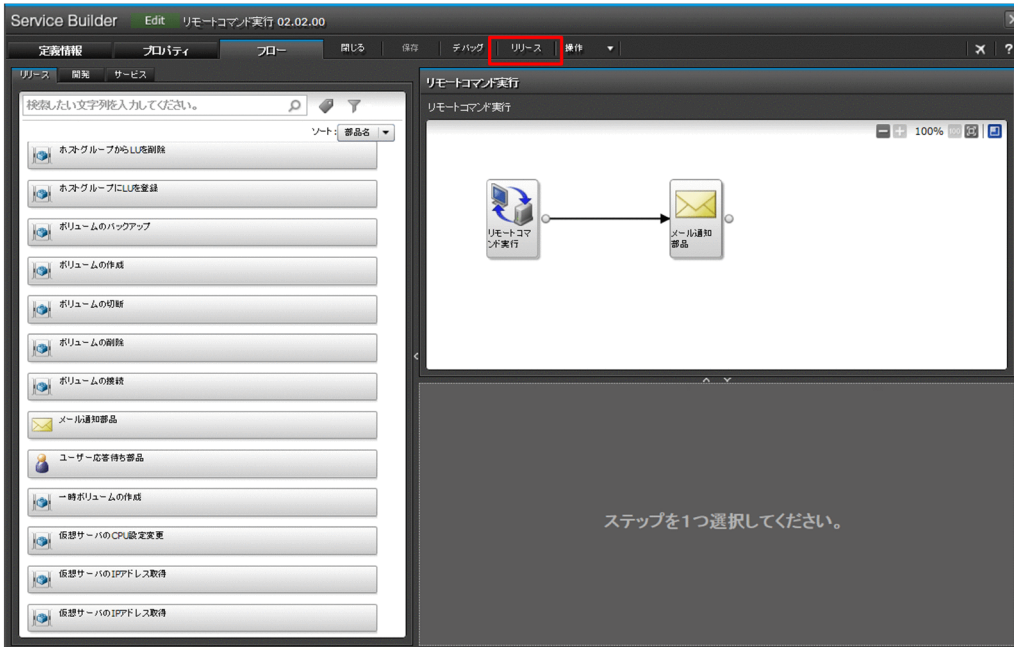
Service Builder Edit リモートコマンド実行 02.02.00

定義情報 プロパティ フロー 閉じる 保存 デバッグ リリース 操作

リリース 開発 サービス

検索したい文字列を入力してください。

ソート: 部品名

ホストグループからLUを削除

ホストグループにLUを登録

ボリュームのバックアップ

ボリュームの作成

ボリュームの切断

ボリュームの削除

ボリュームの接続

メール通知部品

ユーザー応答待ち部品

一時ボリュームの作成

仮想サーバのCPU設定変更

仮想サーバのIPアドレス取得

仮想サーバのIPアドレス取得

リモートコマンド実行

リモートコマンド実行

100%

リモートコマンド実行

メール通知部品

ステップを1つ選択してください。